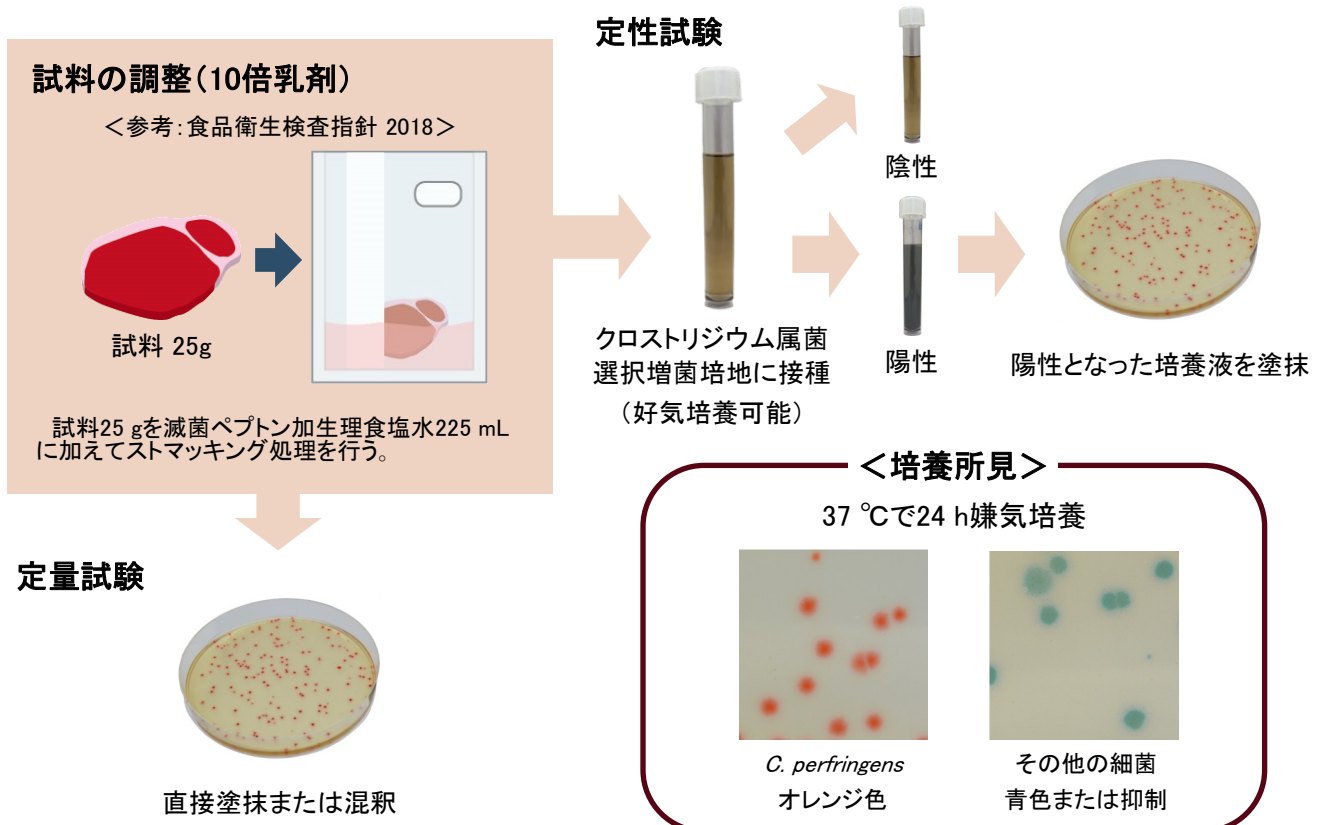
試料の調整(10倍乳剤)

<参考:食品衛生検査指針 2018>

試料 25g

試料25 gを滅菌ペプトン加生理食塩水225 mLに加えてストマッキング処理を行う。

定性試験

クロストリジウム属菌選択増菌培地に接種
(好気培養可能)

陰性

陽性

陽性となった培養液を塗抹

<培養所見>

37 ℃で24 h嫌気培養

*C. perfringens*
オレンジ色

その他の細菌
青色または抑制

定量試験

直接塗抹または混釈